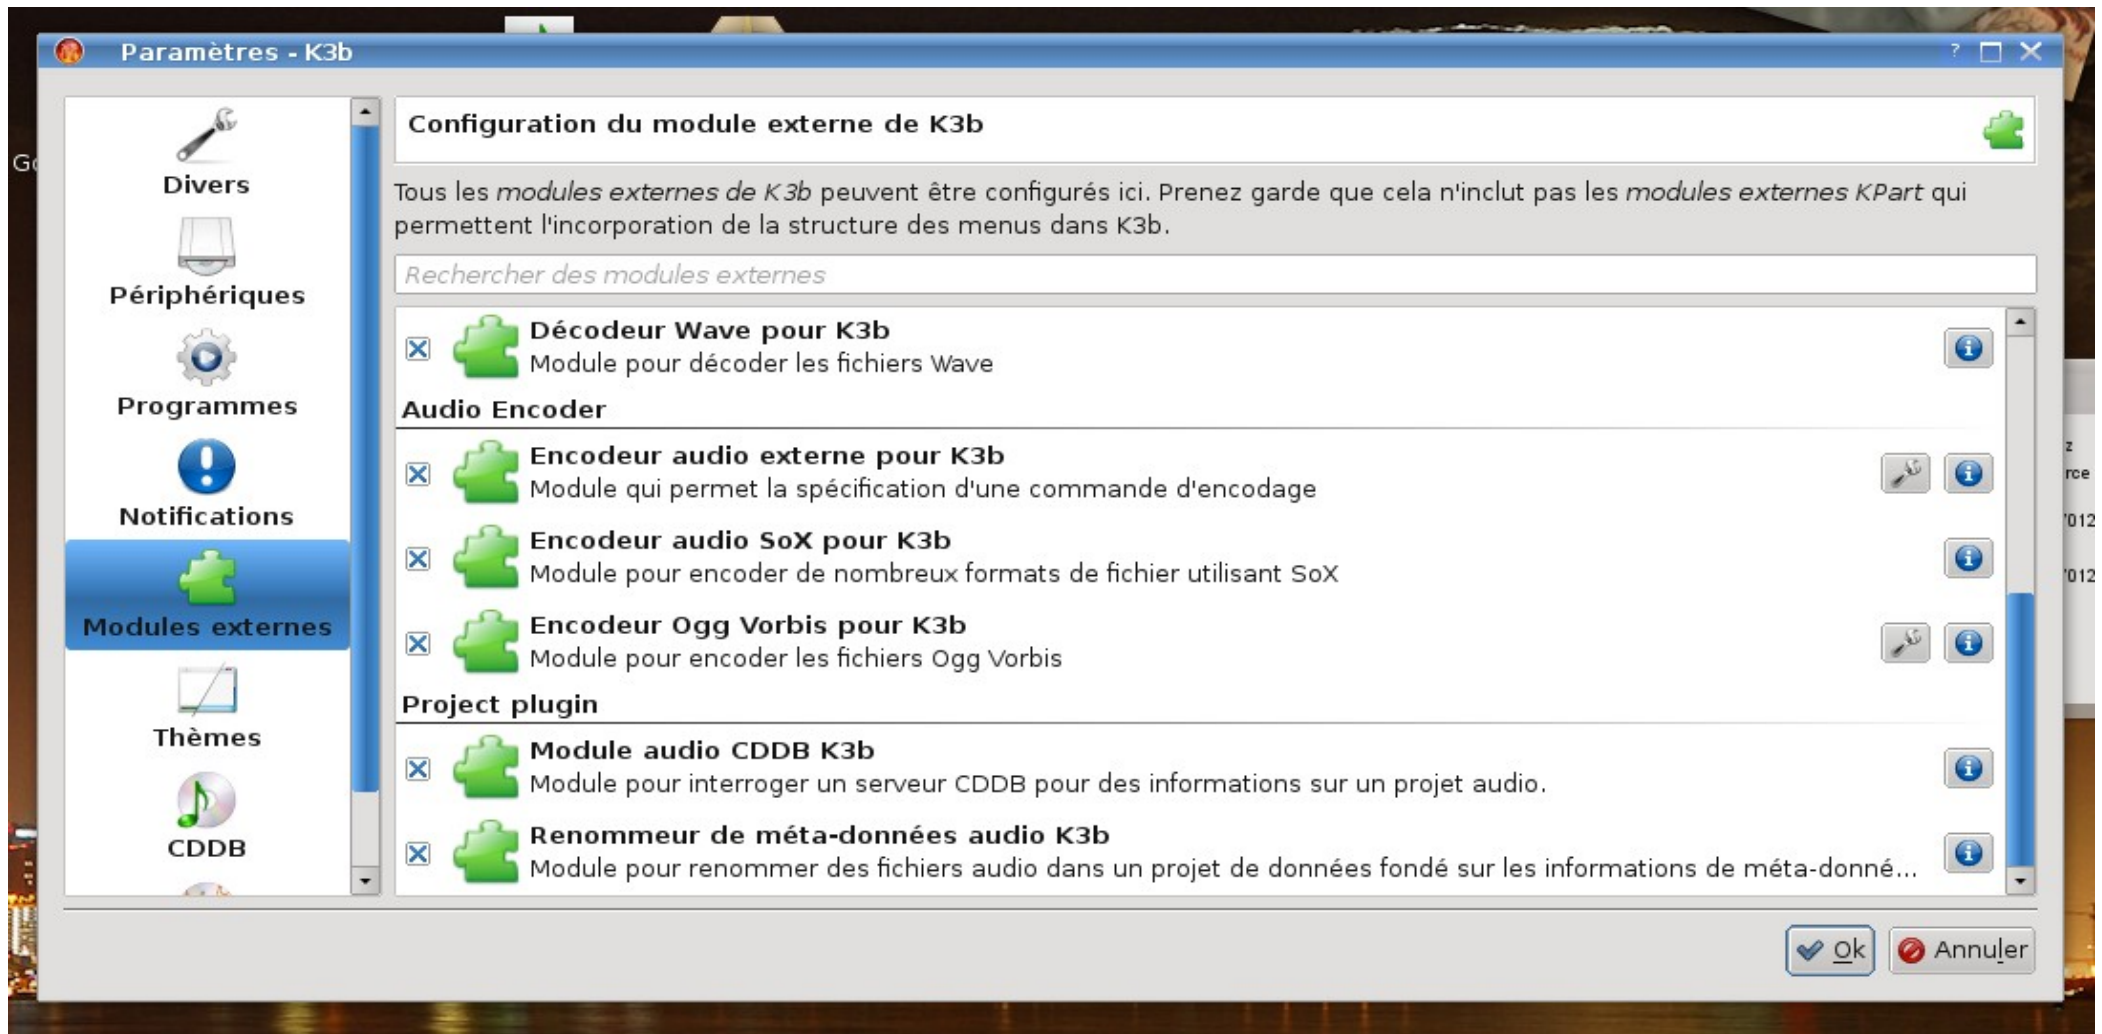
Paramètres - K3b

Divers
Périphériques
Programmes
Notifications
Modules externes
Thèmes
CDDB

Configuration du module externe de K3b

Tous les *modules externes de K3b* peuvent être configurés ici. Prenez garde que cela n'inclut pas les *modules externes KPart* qui permettent l'incorporation de la structure des menus dans K3b.

Rechercher des modules externes

Décodeur Wave pour K3b
Module pour décoder les fichiers Wave

Audio Encoder

Encodeur audio externe pour K3b
Module qui permet la spécification d'une commande d'encodage

Encodeur audio SoX pour K3b
Module pour encoder de nombreux formats de fichier utilisant SoX

Encodeur Ogg Vorbis pour K3b
Module pour encoder les fichiers Ogg Vorbis

Project plugin

Module audio CDDB K3b
Module pour interroger un serveur CDDB pour des informations sur un projet audio.

Renommeur de méta-données audio K3b
Module pour renommer des fichiers audio dans un projet de données fondé sur les informations de méta-donné...

Ok
Annuler